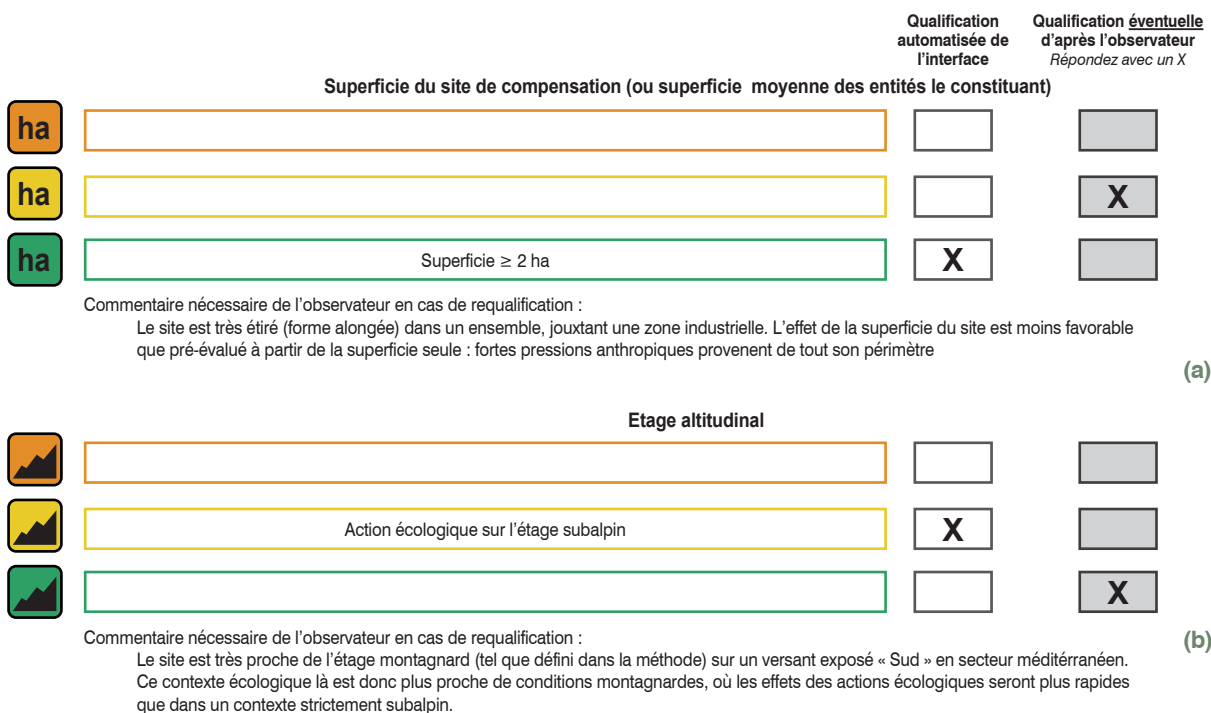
Qualification automatisée de l'interface

Qualification éventuelle d'après l'observateur
Répondez avec un X

Superficie du site de compensation (ou superficie moyenne des entités le constituant)

ha

ha

X

ha

Superficie ≥ 2 ha

X

Commentaire nécessaire de l'observateur en cas de requalification :

Le site est très étiré (forme alongée) dans un ensemble, jouxtant une zone industrielle. L'effet de la superficie du site est moins favorable que pré-évalué à partir de la superficie seule : fortes pressions anthropiques provenent de tout son périmètre

(a)

Etage altitudinal

Action écologique sur l'étage subalpin

X

X

Commentaire nécessaire de l'observateur en cas de requalification :

(b)

Le site est très proche de l'étage montagnard (tel que défini dans la méthode) sur un versant exposé « Sud » en secteur méditérranéen. Ce contexte écologique là est donc plus proche de conditions montagnardes, où les effets des actions écologiques seront plus rapides que dans un contexte strictement subalpin.